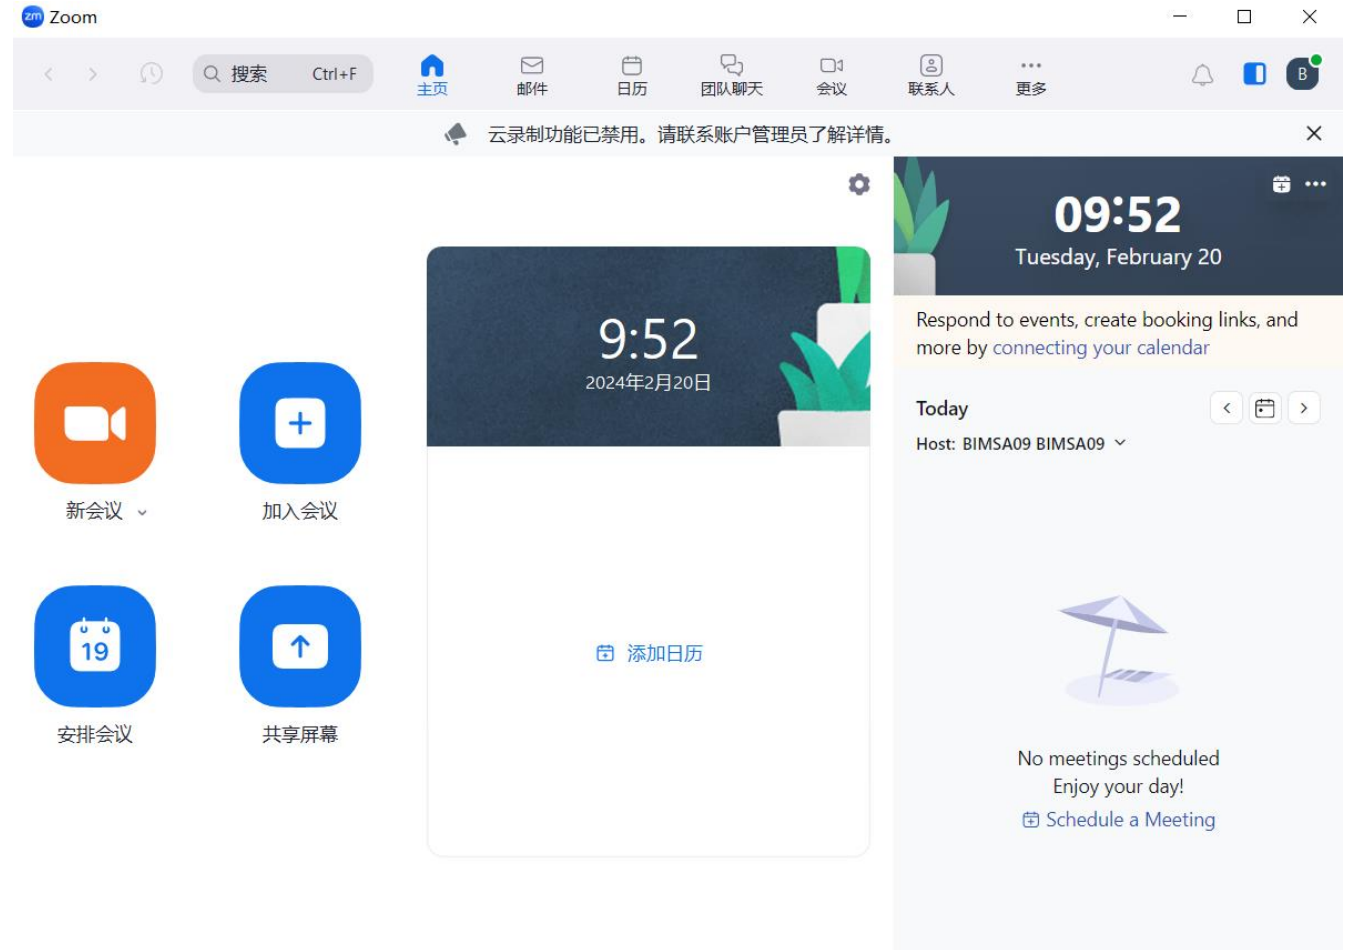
zm Zoom

搜索 Ctrl+F

主页 邮件 日历 团队聊天 会议 联系人 更多

B

云录制功能已禁用。请联系账户管理员了解详情。

新会议 加入会议

19

安排会议 共享屏幕

9:52
2024年2月20日

添加日历

09:52
Tuesday, February 20

Respond to events, create booking links, and more by connecting your calendar

Today

Host: BIMSA09 BIMSA09

No meetings scheduled
Enjoy your day!
Schedule a Meeting